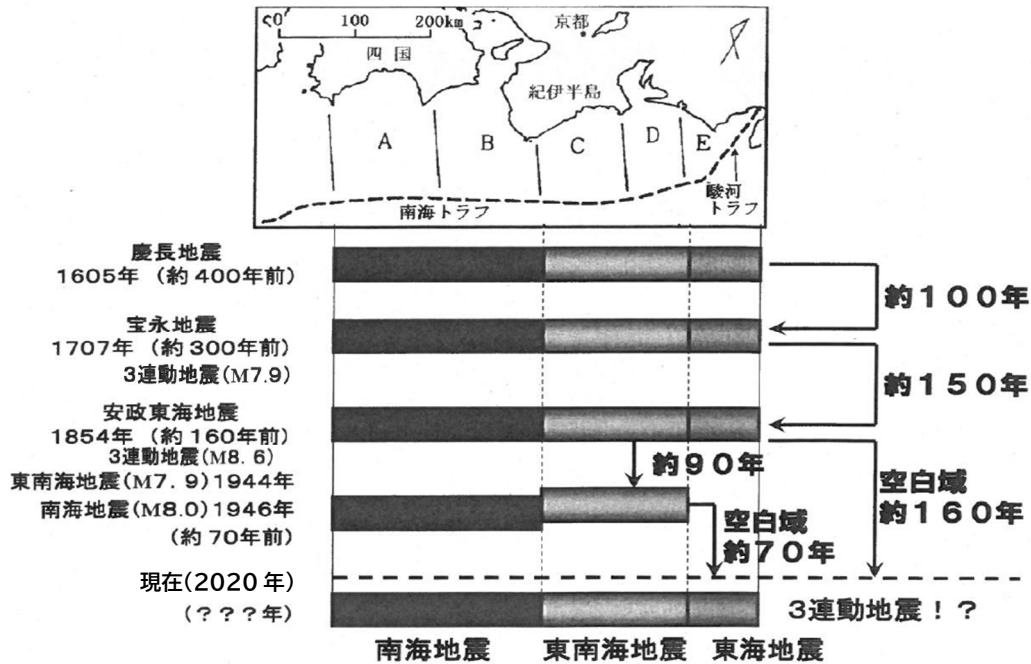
0　100　200km
京都
四国
紀伊半島
A
B
C
D
E
駿河トラフ
南海トラフ

慶長地震
1605年（約400年前）

約100年

宝永地震
1707年（約300年前）
3連動地震(M7.9)

約150年

安政東海地震
1854年（約160年前）
3連動地震(M8.6)

約90年

東南海地震(M7.9)1944年
南海地震(M8.0)1946年
（約70年前）

空白域
約70年

空白域
約160年

現在(2020年)

（？？？年）

3連動地震！？

南海地震　東南海地震　東海地震